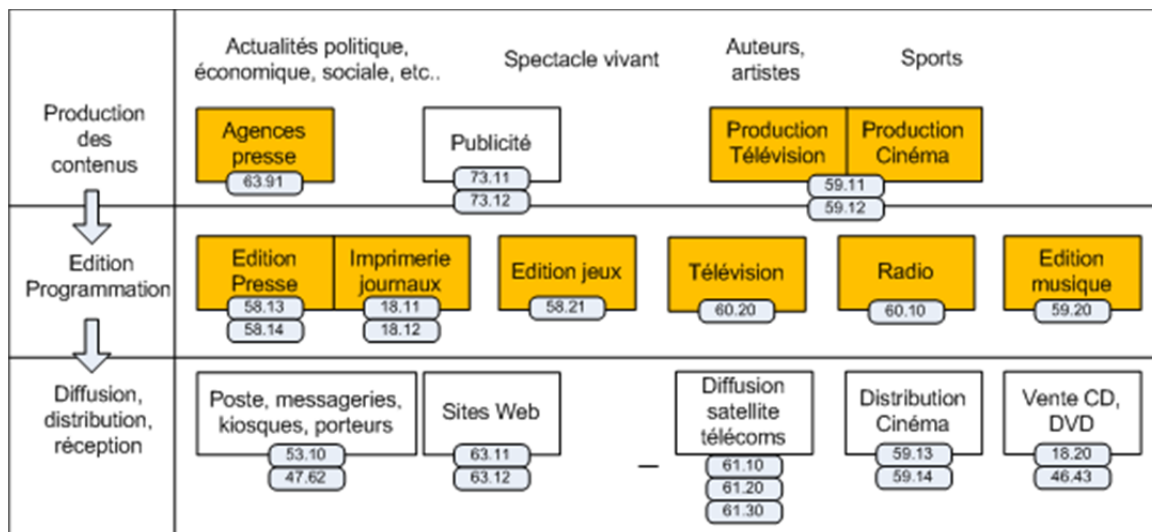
Production des contenus

Actualités politique, économique, sociale, etc..

Spectacle vivant

Auteurs, artistes

Sports

Agences presse
63.91

Publicité
73.11
73.12

Production Télévision

Production Cinéma
59.11
59.12

Edition Programmation

Edition Presse
58.13
58.14

Imprimerie journaux
18.11
18.12

Edition jeux
58.21

Télévision
60.20

Radio
60.10

Edition musique
59.20

Diffusion, distribution, réception

Poste, messageries, kiosques, porteurs
53.10
47.62

Sites Web
63.11
63.12

Diffusion satellite télécoms
61.10
61.20
61.30

Distribution Cinéma
59.13
59.14

Vente CD, DVD
18.20
46.43